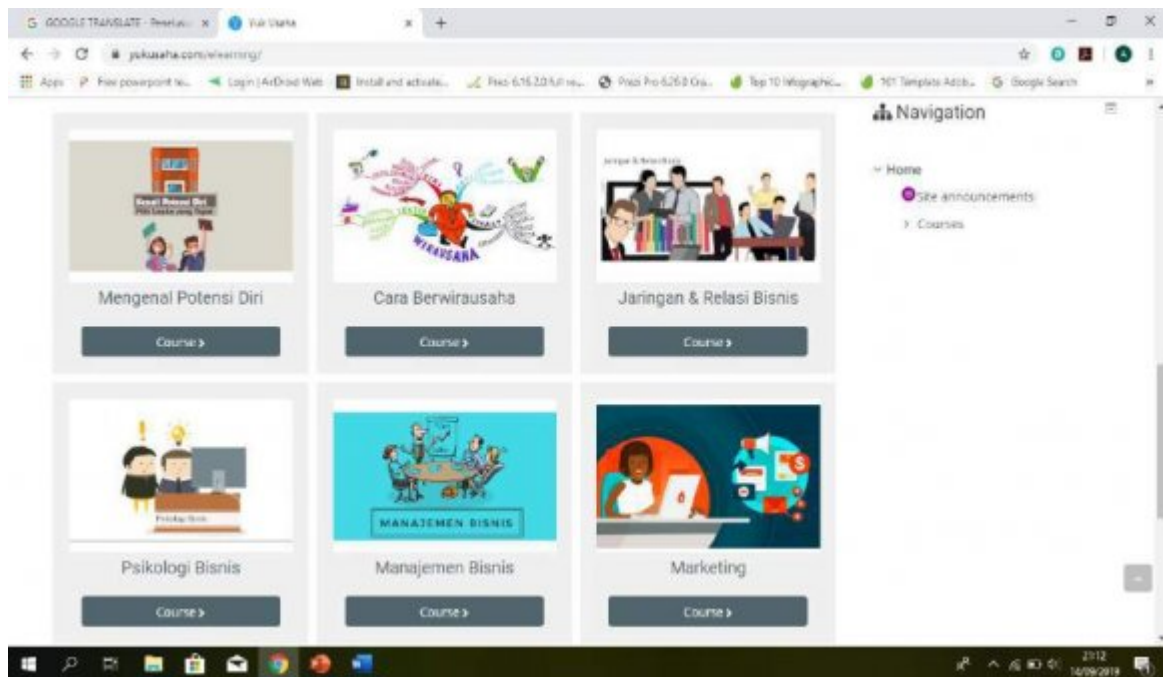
G GOOGLE TRANSLATE - Penerjem × Yuk Usaha × +

yukusaha.com/elearning/

Apps Free powerpoint te... Login | AirDroid Web Install and activate... Prezi 6.16.2.0 full ve... Prezi Pro 6.26.0 Cra... Top 10 Infographic... 101 Template Adob... Google Search

Mengenal Potensi Diri

Course >

WIRAUSAHA

Cara Berwirausaha

Course >

Jaringan & Relasi Bisnis

Course >

Psikologi Bisnis

Course >

MANAJEMEN BISNIS

Manajemen Bisnis

Course >

Marketing

Course >

Navigation

Home

Site announcements

Courses

21:12
14/09/2019